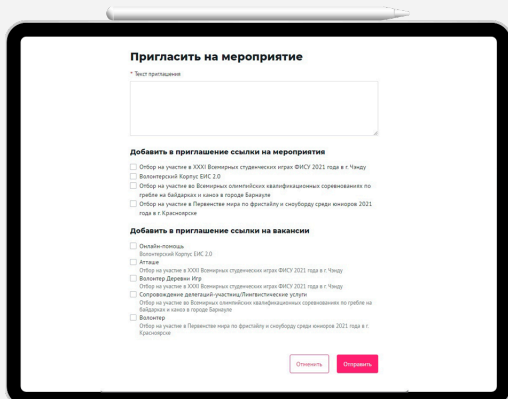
Пригласить на мероприятие

* Текст приглашения

Добавить в приглашение ссылки на мероприятия

Отбор на участие в XXXI Всемирных студенческих играх ФИСУ 2021 года в г. Чэнду

Волонтерский Корпус БИС 2.0

Отбор на участие во Всемирных олимпийских квалификационных соревнованиях по гребле на байдарках и каноэ в городе Барнауле

Отбор на участие в Первенстве мира по фристайлу и сноуборду среди юниоров 2021 года в г. Красноярске

Добавить в приглашение ссылки на вакансии

Онлайн-помощь
Волонтерский Корпус БИС 2.0

Атташе
Отбор на участие в XXXI Всемирных студенческих играх ФИСУ 2021 года в г. Чэнду

Волонтер Деревни Игр
Отбор на участие в XXXI Всемирных студенческих играх ФИСУ 2021 года в г. Чэнду

Сопровождение делегаций-участниц/Лингвистические услуги
Отбор на участие во Всемирных олимпийских квалификационных соревнованиях по гребле на байдарках и каноэ в городе Барнауле

Волонтер
Отбор на участие в Первенстве мира по фристайлу и сноуборду среди юниоров 2021 года в г. Красноярске

Отменить

Отправить